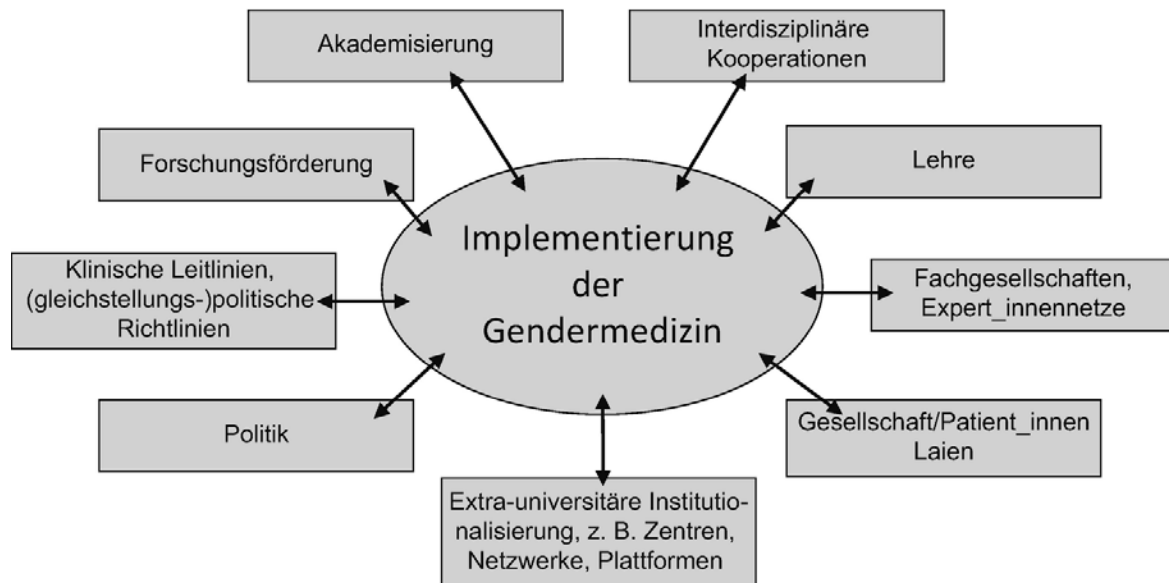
Akademisierung

Interdisziplinäre Kooperationen

Forschungsförderung

Lehre

Implementierung der Gendermedizin

Klinische Leitlinien, (gleichstellungs-)politische Richtlinien

Fachgesellschaften, Expert_innennetze

Politik

Gesellschaft/Patient_innen Laien

Extra-universitäre Institutionalisierung, z. B. Zentren, Netzwerke, Plattformen